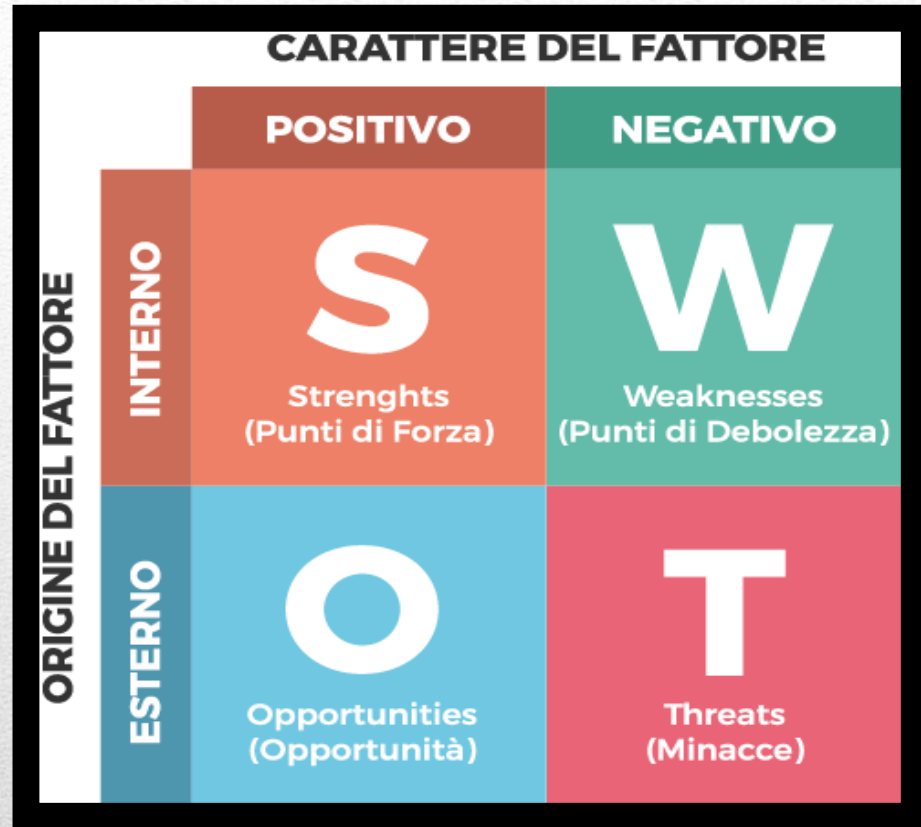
CARATTERE DEL FATTORE

|  |  | POSITIVO | NEGATIVO |
|---|---|---|---|
| ORIGINE DEL FATTORE | INTERNO | S Strenghts (Punti di Forza) | W Weaknesses (Punti di Debolezza) |
|  | ESTERNO | O Opportunities (Opportunità) | T Threats (Minacce) |